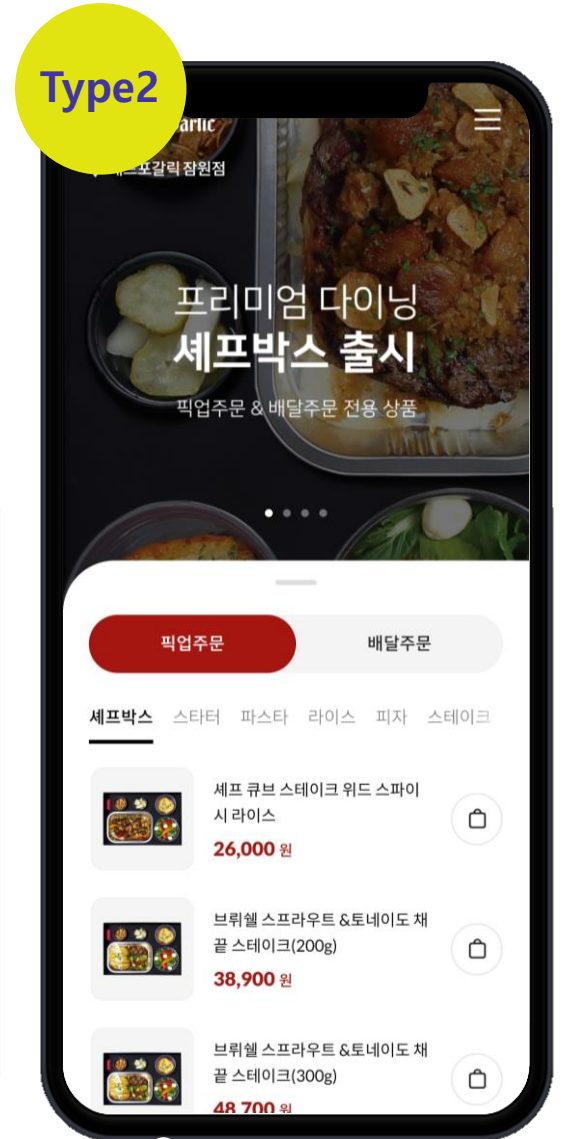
Type2

arlic

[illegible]포갈릭 잠원점

프리미엄 다이닝
셰프박스 출시

픽업주문 & 배달주문 전용 상품

픽업주문

배달주문

셰프박스 스타터 파스타 라이스 피자 스테이크

셰프 큐브 스테이크 위드 스파이시 라이스
26,000 원

브뤼쉘 스프라우트 &토네이도 채끝 스테이크(200g)
38,900 원

브뤼쉘 스프라우트 &토네이도 채끝 스테이크(300g)
48,700 원